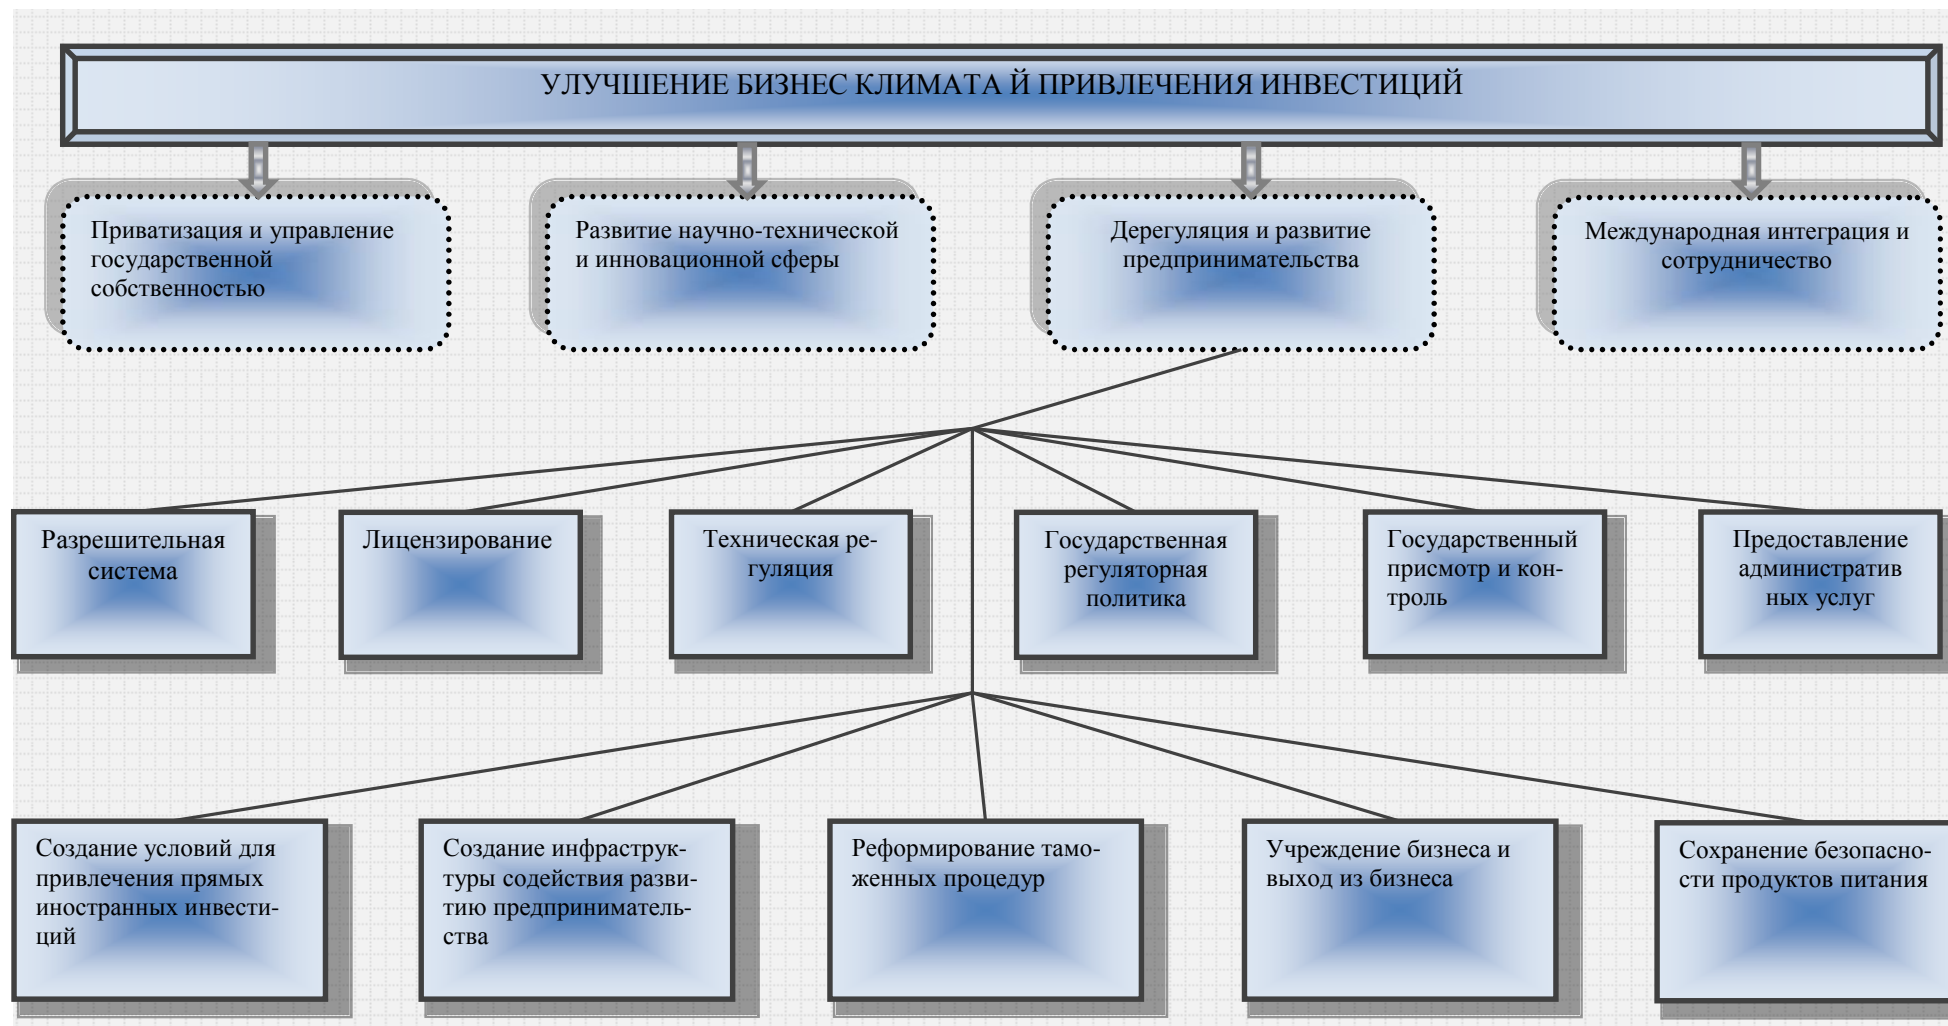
УЛУЧШЕНИЕ БИЗНЕС КЛИМАТА Й ПРИВЛЕЧЕНИЯ ИНВЕСТИЦИЙ

Приватизация и управление государственной собственностью

Развитие научно-технической и инновационной сферы

Дерегуляция и развитие предпринимательства

Международная интеграция и сотрудничество

Разрешительная система

Лицензирование

Техническая регуляция

Государственная регуляторная политика

Государственный присмотр и контроль

Предоставление административ ных услуг

Создание условий для привлечения прямых иностранных инвестиций

Создание инфраструктуры содействия развитию предпринимательства

Реформирование таможенных процедур

Учреждение бизнеса и выход из бизнеса

Сохранение безопасности продуктов питания